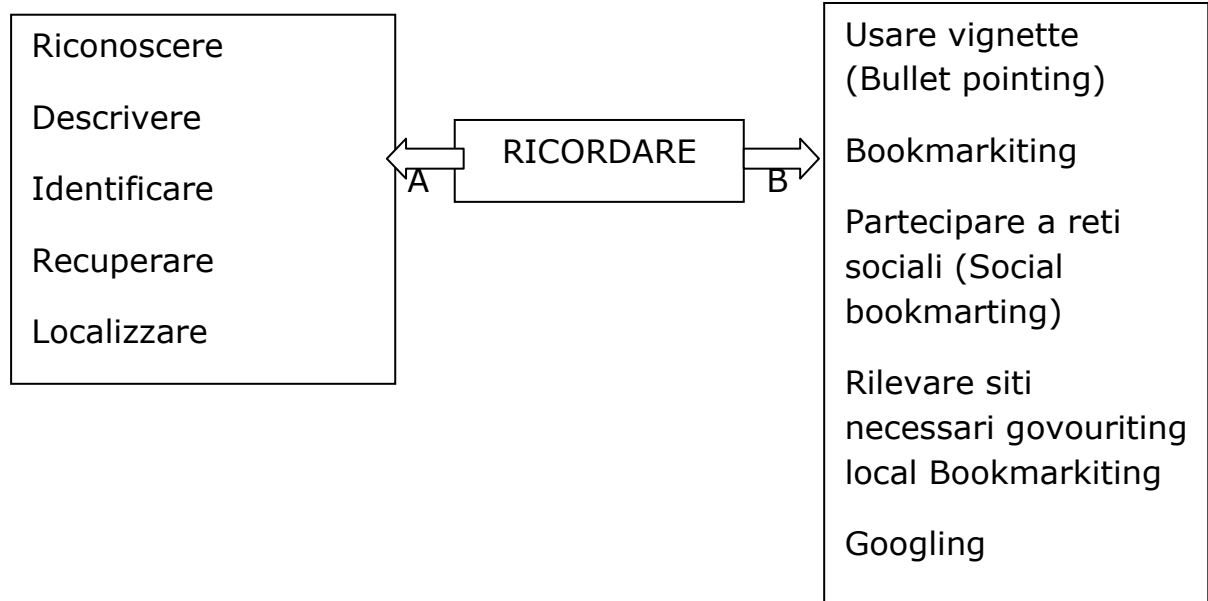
Riconoscere

Descrivere

Identificare

Recuperare

Localizzare

RICORDARE

A

B

Usare vignette (Bullet pointing)

Bookmarkiting

Partecipare a reti sociali (Social bookmarting)

Rilevare siti necessari govouriting local Bookmarkiting

Googling